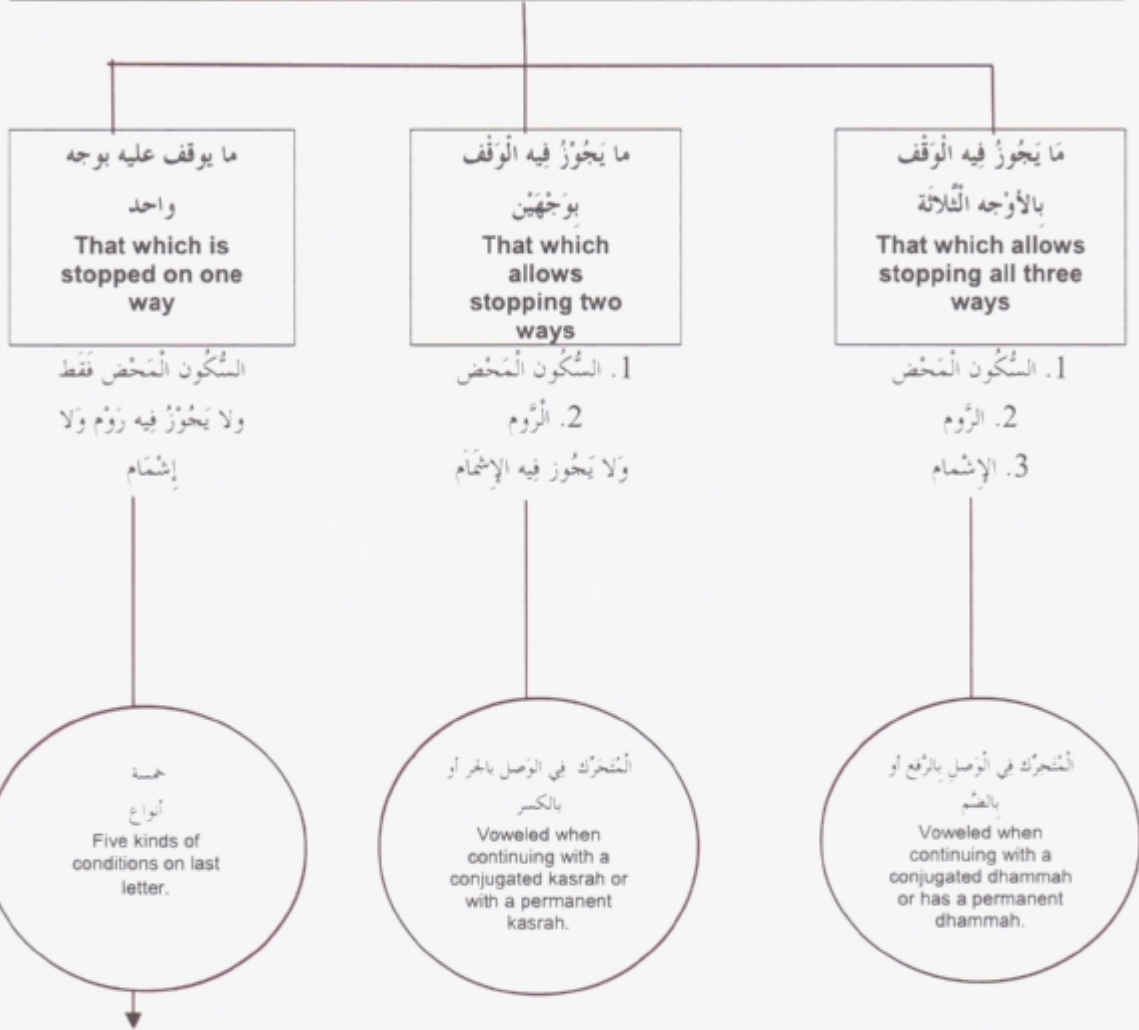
مَا يَجُوزُ فِيه الْوَقْف بالأوْجه الثَّلاثَة
That which allows stopping all three ways

1. السُّكُون الْمَحْض
2. الرَّوم
3. الإشمام

ما يَجُوزُ فِيه الْوَقْف بوَجْهَيْن
That which allows stopping two ways

1. السُّكُون الْمَحْض
2. الرَّوم
وَلا يَجُوز فِيه الإشْمَام

ما يوقف عليه بوجه واحد
That which is stopped on one way

السُّكُون الْمَحْض فَقَط ولا يَجُوزُ فِيه رَوْم وَلا إشْمَام

الْمُتحرِّك في الْوَصل بالرَّفع أو بالضَّم
Voweled when continuing with a conjugated dhammah or has a permanent dhammah.

الْمُتحرِّك في الوَصل بالجر أو بالكسر
Voweled when continuing with a conjugated kasrah or with a permanent kasrah.

خمسة أنواع
Five kinds of conditions on last letter.